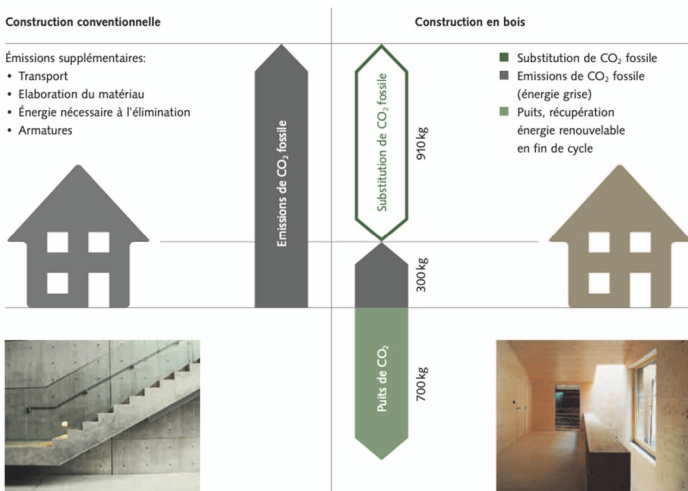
Construction conventionnelle

Construction en bois

Émissions supplémentaires:
• Transport
• Elaboration du matériau
• Énergie nécessaire à l'élimination
• Armatures

Emissions de $CO_2$ fossile

Substitution de $CO_2$ fossile

910 kg

300 kg

Puits de $CO_2$

700 kg

Substitution de $CO_2$ fossile
Emissions de $CO_2$ fossile (énergie grise)
Puits, récupération énergie renouvelable en fin de cycle